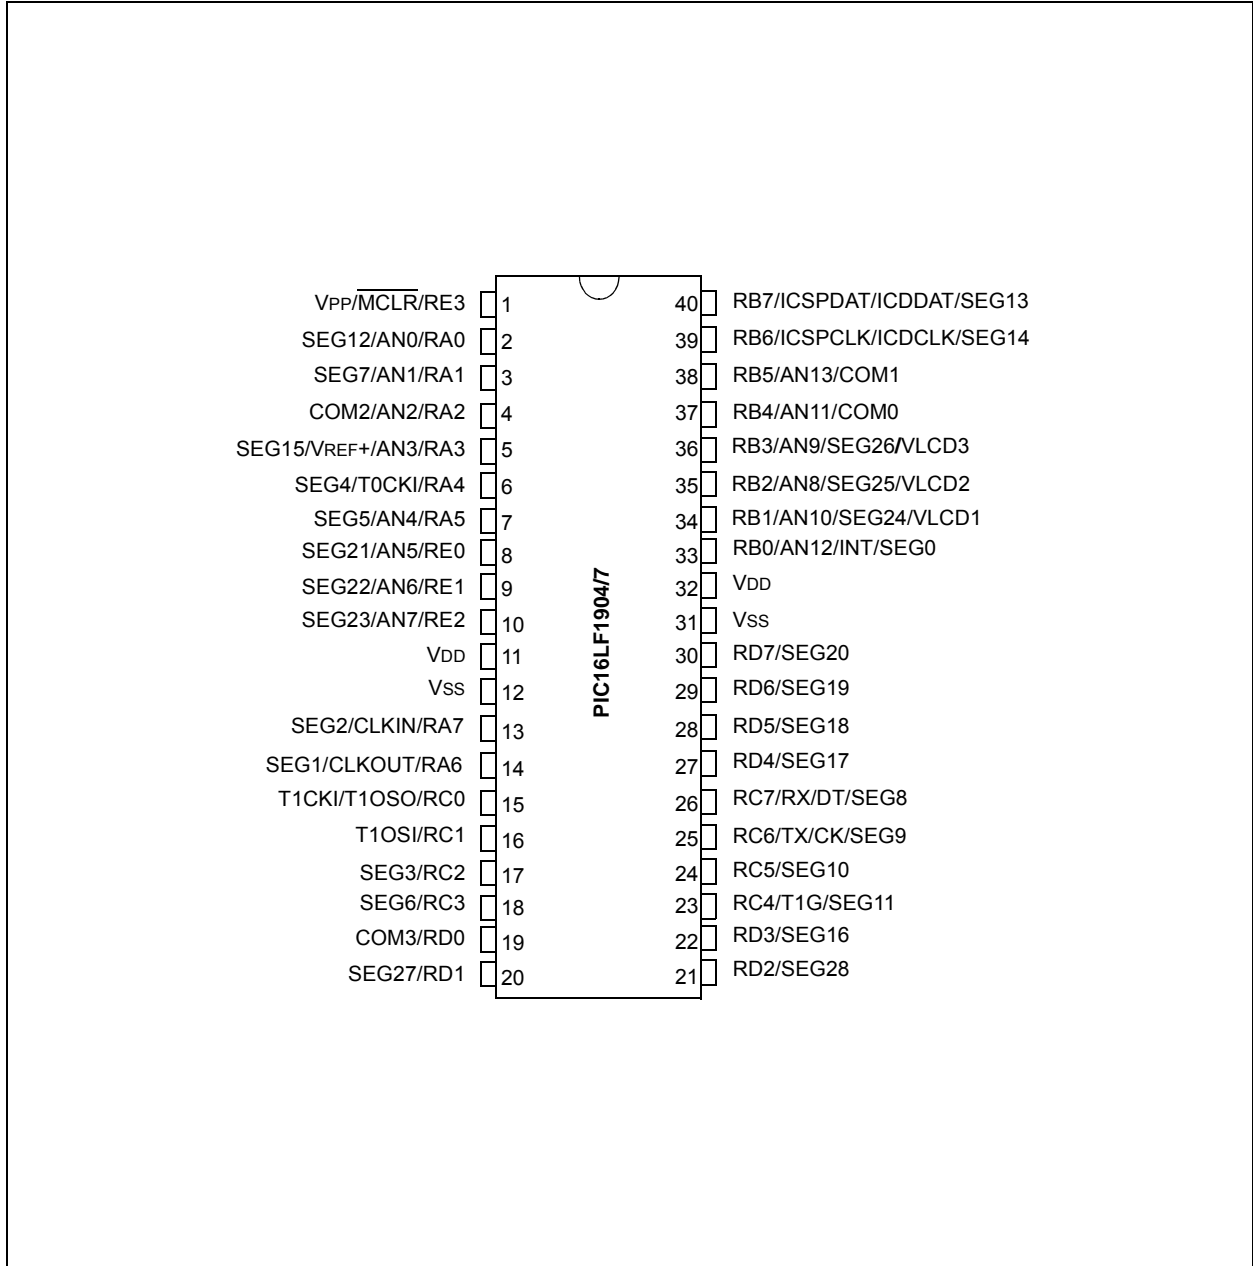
VPP/$\overline{MCLR}$/RE3 1
SEG12/AN0/RA0 2
SEG7/AN1/RA1 3
COM2/AN2/RA2 4
SEG15/VREF+/AN3/RA3 5
SEG4/T0CKI/RA4 6
SEG5/AN4/RA5 7
SEG21/AN5/RE0 8
SEG22/AN6/RE1 9
SEG23/AN7/RE2 10
VDD 11
VSS 12
SEG2/CLKIN/RA7 13
SEG1/CLKOUT/RA6 14
T1CKI/T1OSO/RC0 15
T1OSI/RC1 16
SEG3/RC2 17
SEG6/RC3 18
COM3/RD0 19
SEG27/RD1 20

PIC16LF1904/7

40 RB7/ICSPDAT/ICDDAT/SEG13
39 RB6/ICSPCLK/ICDCLK/SEG14
38 RB5/AN13/COM1
37 RB4/AN11/COM0
36 RB3/AN9/SEG26/VLCD3
35 RB2/AN8/SEG25/VLCD2
34 RB1/AN10/SEG24/VLCD1
33 RB0/AN12/INT/SEG0
32 VDD
31 VSS
30 RD7/SEG20
29 RD6/SEG19
28 RD5/SEG18
27 RD4/SEG17
26 RC7/RX/DT/SEG8
25 RC6/TX/CK/SEG9
24 RC5/SEG10
23 RC4/T1G/SEG11
22 RD3/SEG16
21 RD2/SEG28